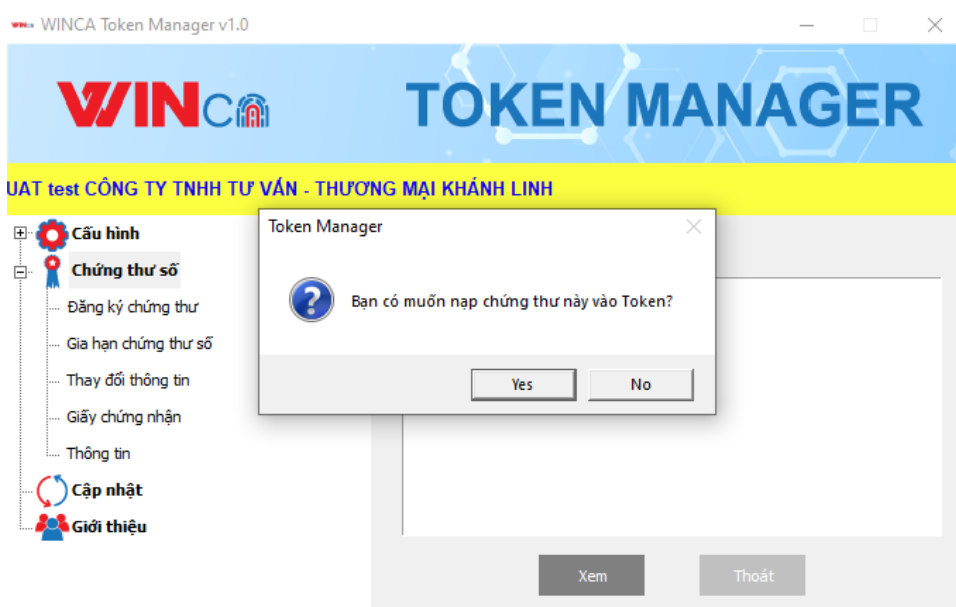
WINCA Token Manager v1.0

WINCA

TOKEN MANAGER

UAT test CÔNG TY TNHH TƯ VẤN - THƯƠNG MẠI KHÁNH LINH

Cấu hình
Chứng thư số
Đăng ký chứng thư
Gia hạn chứng thư số
Thay đổi thông tin
Giấy chứng nhận
Thông tin
Cập nhật
Giới thiệu

Token Manager

Bạn có muốn nạp chứng thư này vào Token?

Yes
No

Xem
Thoát